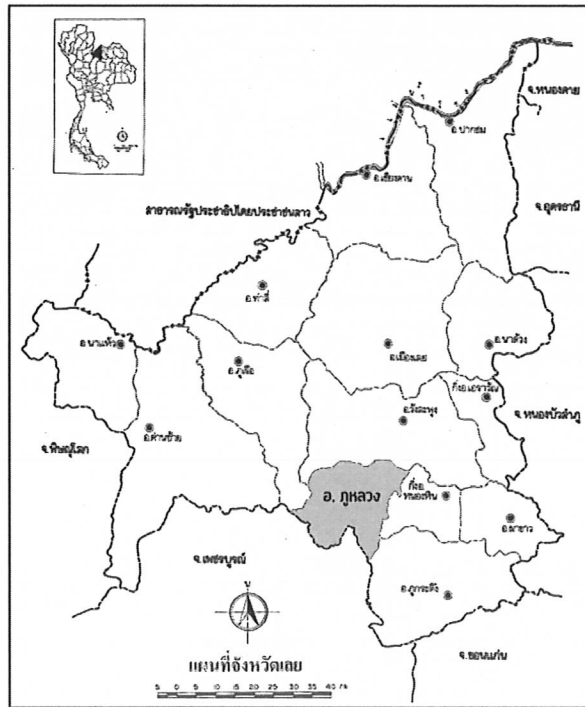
จ.หนองคาย
อ.ปากชม
อ.เชียงคาน
จ.อุดรธานี
สาธารณรัฐประชาธิปไตยประชาชนลาว
อ.ท่าลี่
อ.นาแห้ว
อ.ภูเรือ
อ.เมืองเลย
อ.นาด้วง
กิ่งอ.เอราวัณ
อ.ด่านซ้าย
อ.วังสะพุง
จ.หนองบัวลำภู
จ.พิษณุโลก
อ. ภูหลวง
กิ่งอ.หนองหิน
อ.ผาขาว
จ.เพชรบูรณ์
อ.ภูกระดึง
แผนที่จังหวัดเลย
5 0 5 10 15 20 25 30 35 40 กม.
จ.ขอนแก่น